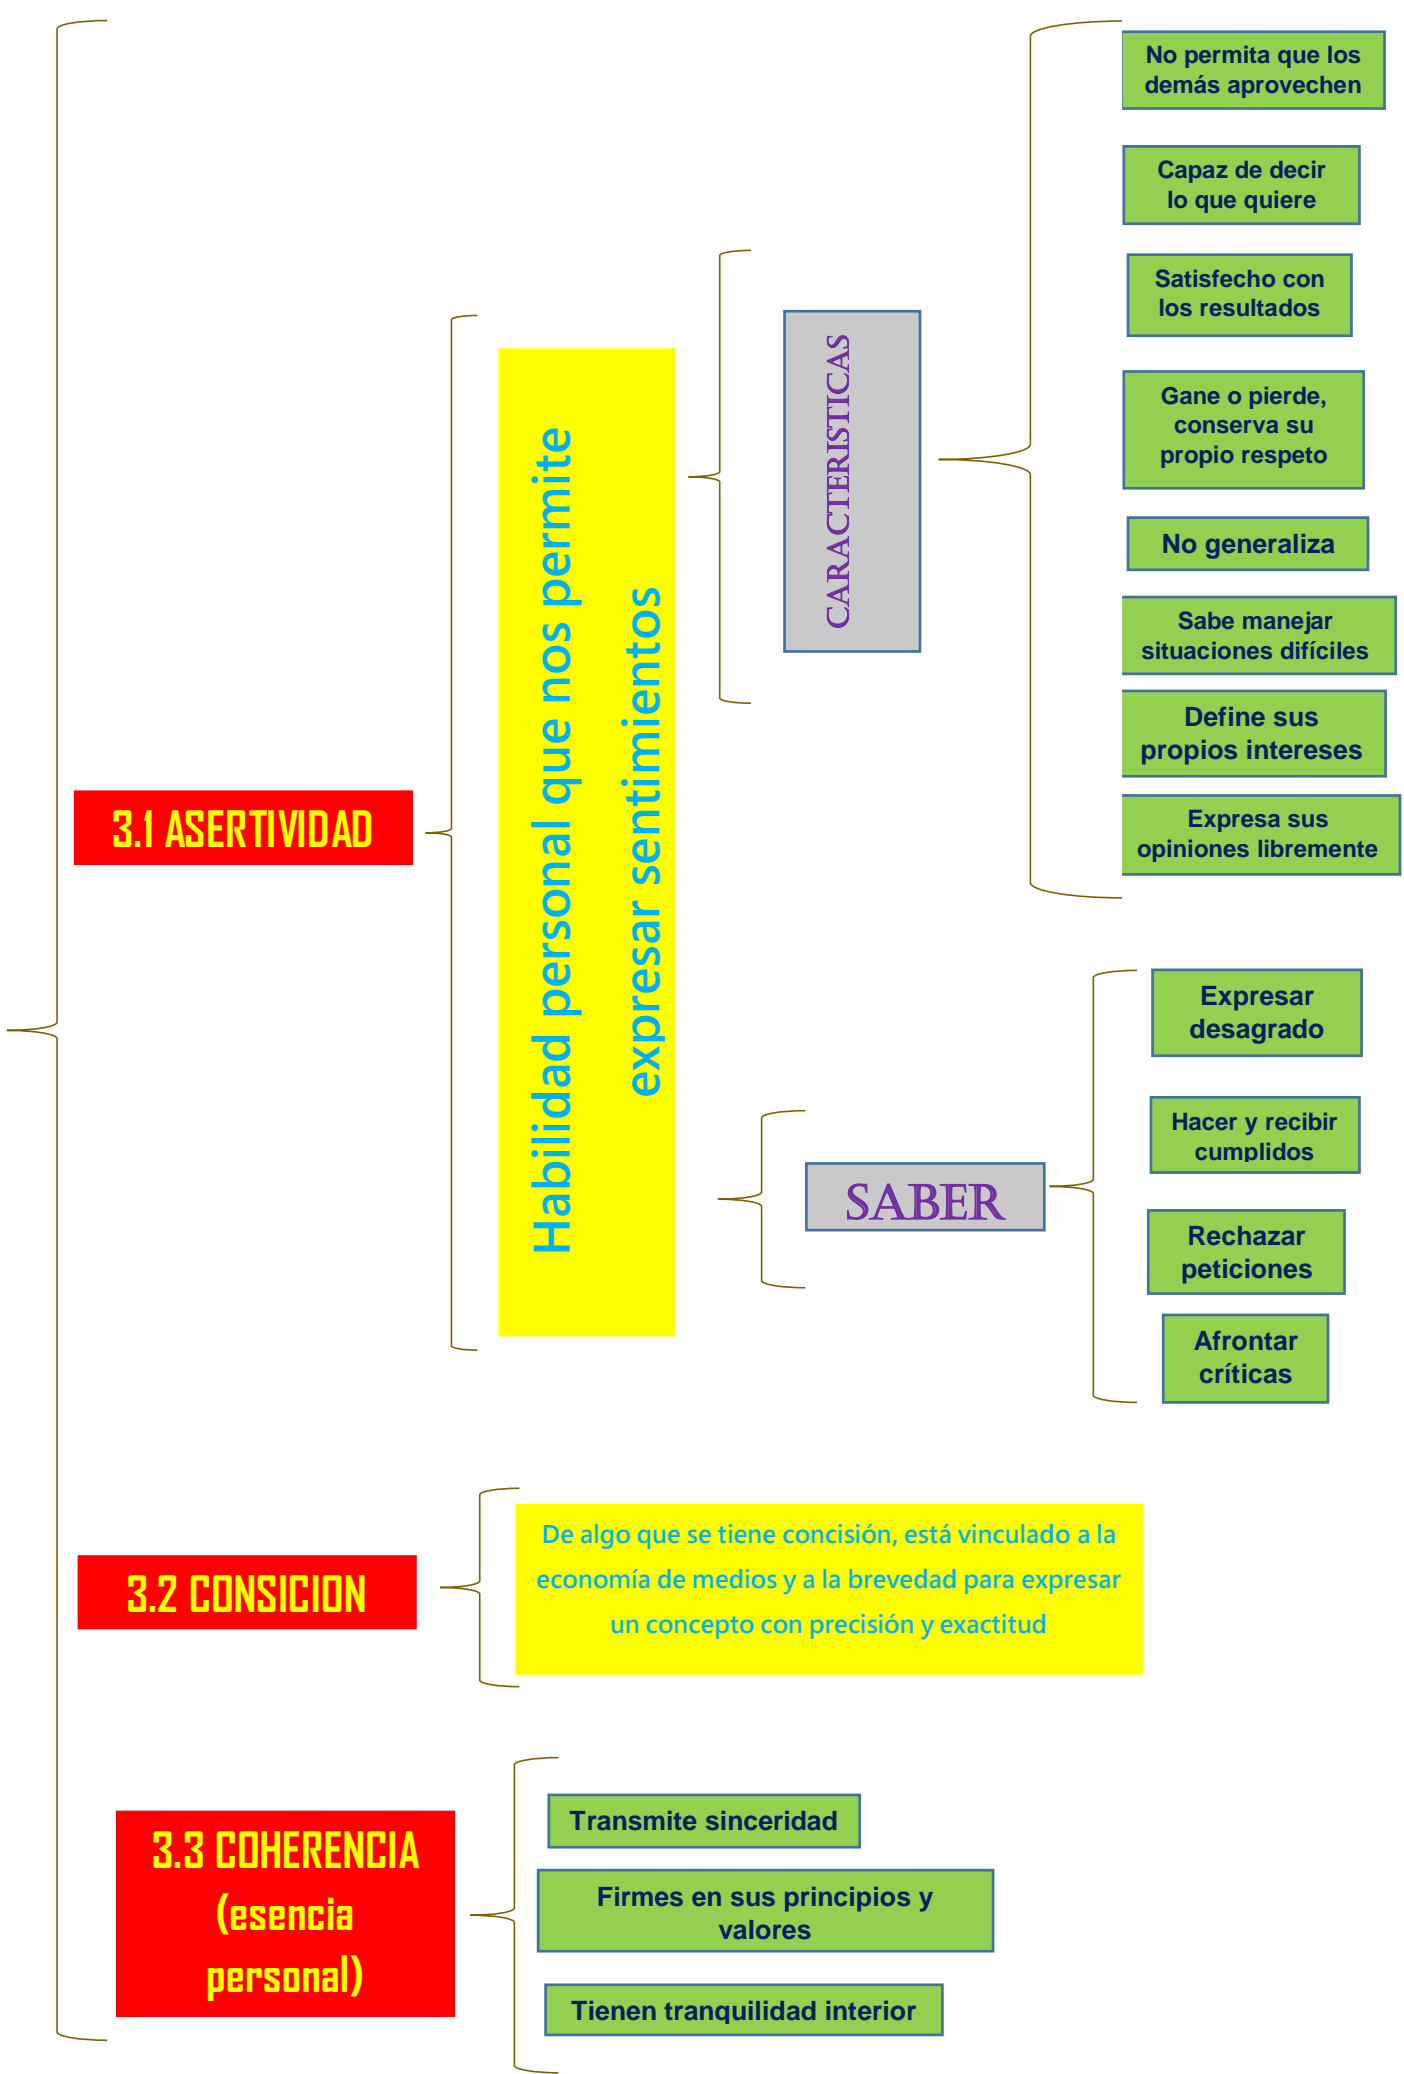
3.1 ASERTIVIDAD

Habilidad personal que nos permite expresar sentimientos

CARACTERISTICAS

No permita que los demás aprovechen

Capaz de decir lo que quiere

Satisfecho con los resultados

Gane o pierde, conserva su propio respeto

No generaliza

Sabe manejar situaciones difíciles

Define sus propios intereses

Expresa sus opiniones libremente

SABER

Expresar desagrado

Hacer y recibir cumplidos

Rechazar peticiones

Afrontar críticas

3.2 CONSICION

De algo que se tiene concisión, está vinculado a la economía de medios y a la brevedad para expresar un concepto con precisión y exactitud

3.3 COHERENCIA (esencia personal)

Transmite sinceridad

Firmes en sus principios y valores

Tienen tranquilidad interior